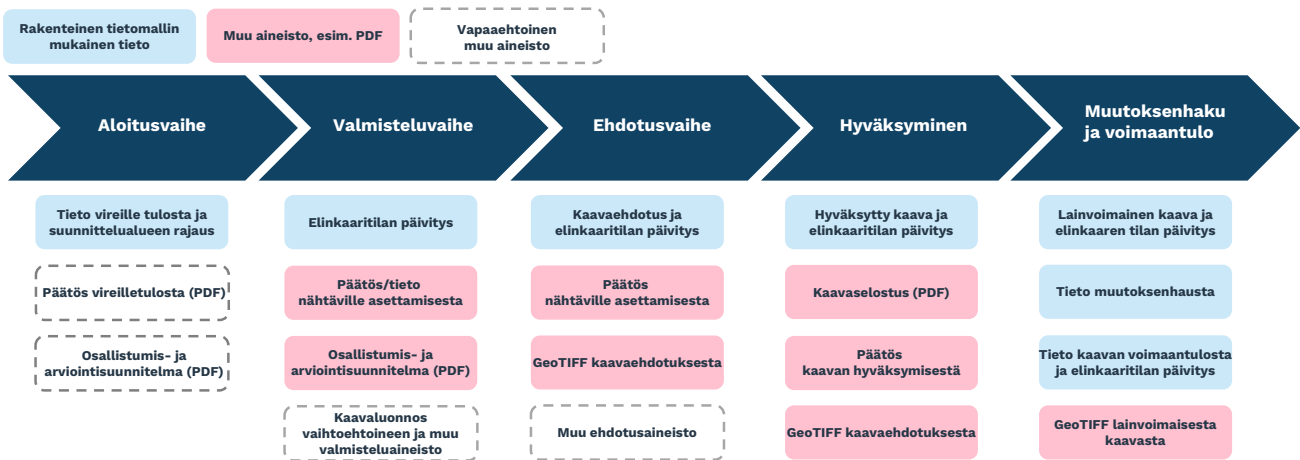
Rakenteinen tietomallin mukainen tieto

Muu aineisto, esim. PDF

Vapaaehtoinen muu aineisto

Aloitusvaihe

Valmisteluvaihe

Ehdotusvaihe

Hyväksyminen

Muutoksenhaku ja voimaantulo

Tieto vireille tulosta ja suunnittelualueen rajaus

Päätös vireilletulosta (PDF)

Osallistumis- ja arviointisuunnitelma (PDF)

Elinkaaritilan päivitys

Päätös/tieto nähtäville asettamisesta

Osallistumis- ja arviointisuunnitelma (PDF)

Kaavaluonnos vaihtoehtoineen ja muu valmisteluaineisto

Kaavaehdotus ja elinkaaritilan päivitys

Päätös nähtäville asettamisesta

GeoTIFF kaavaehdotuksesta

Muu ehdotusaineisto

Hyväksytty kaava ja elinkaaritilan päivitys

Kaavaselostus (PDF)

Päätös kaavan hyväksymisestä

GeoTIFF kaavaehdotuksesta

Lainvoimainen kaava ja elinkaaren tilan päivitys

Tieto muutoksenhausta

Tieto kaavan voimaantulosta ja elinkaaritilan päivitys

GeoTIFF lainvoimaisesta kaavasta